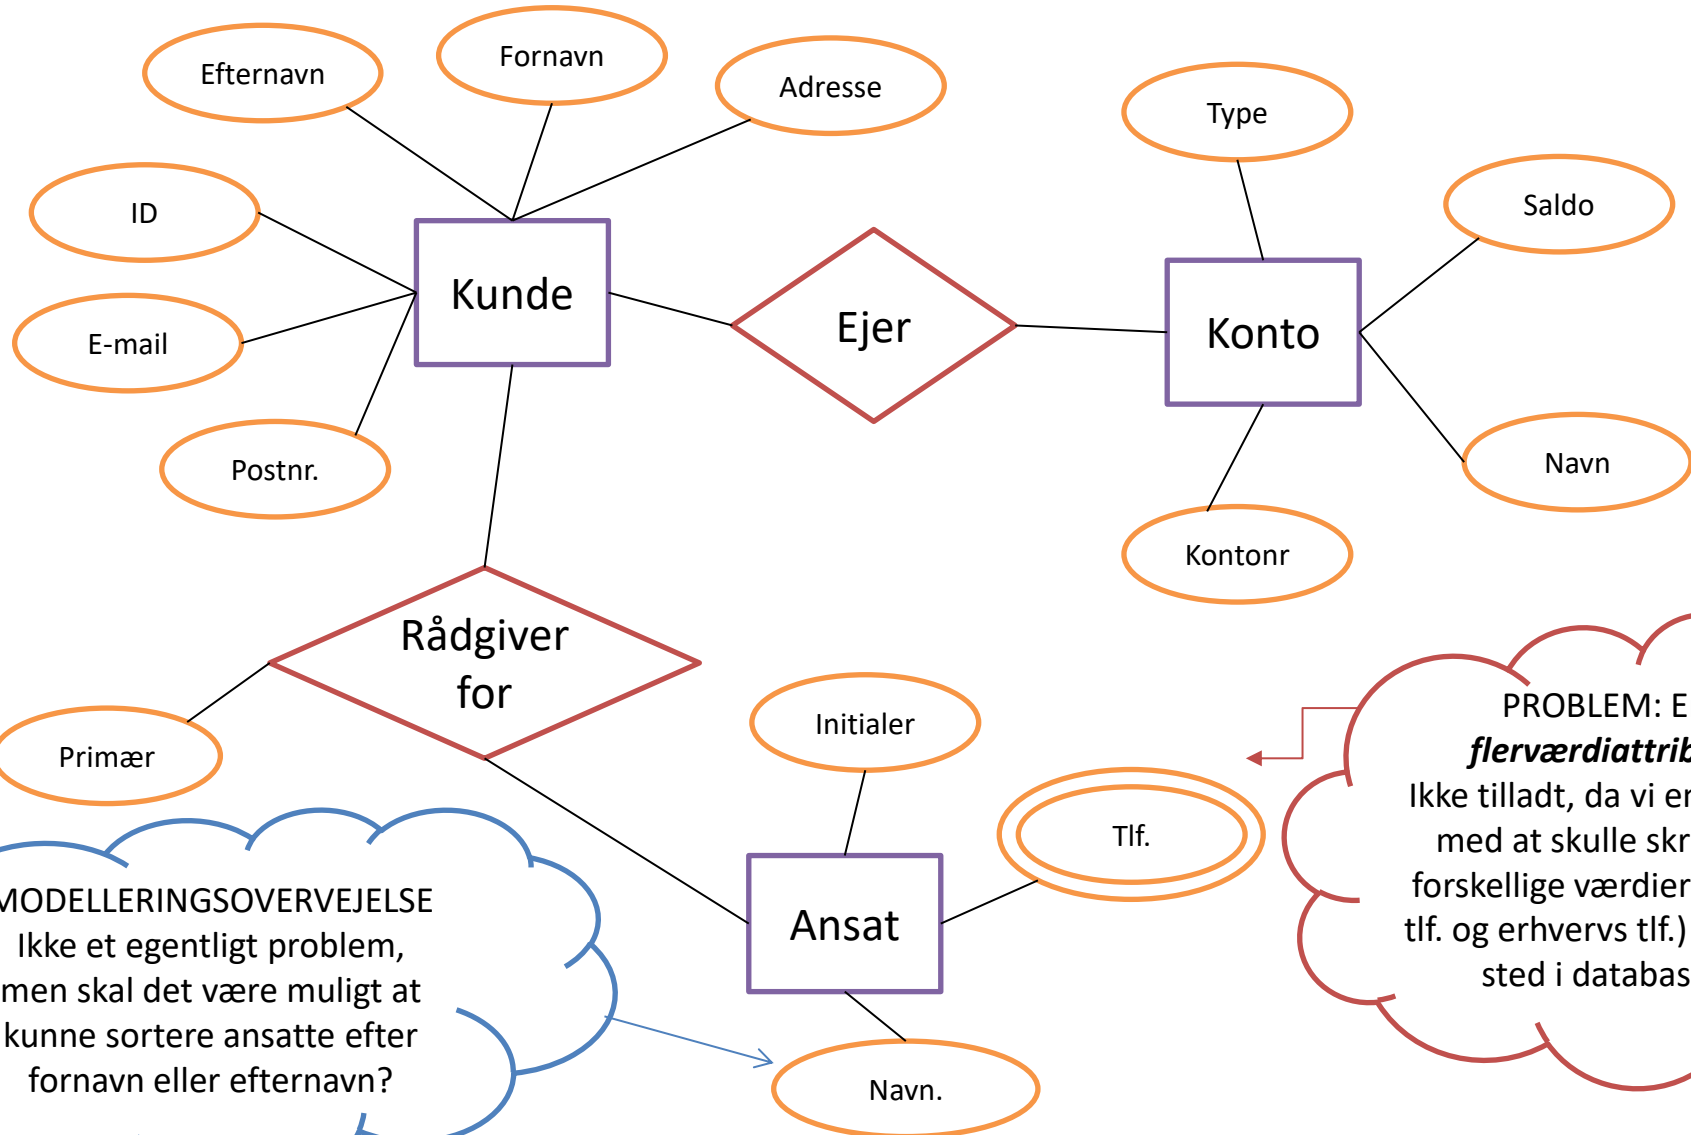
Efternavn

Fornavn

Adresse

ID

E-mail

Postnr.

Kunde

Ejer

Type

Saldo

Konto

Navn

Kontonr

Rådgiver for

Primær

Initialer

Tlf.

Ansat

Navn.

PROBLEM: E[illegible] *flerværdiattrib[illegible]* Ikke tilladt, da vi er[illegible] med at skulle skr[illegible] forskellige værdier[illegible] tlf. og erhvervs tlf.) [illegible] sted i databas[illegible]

MODELLERINGSOVERVEJELSE Ikke et egentligt problem, men skal det være muligt at kunne sortere ansatte efter fornavn eller efternavn?